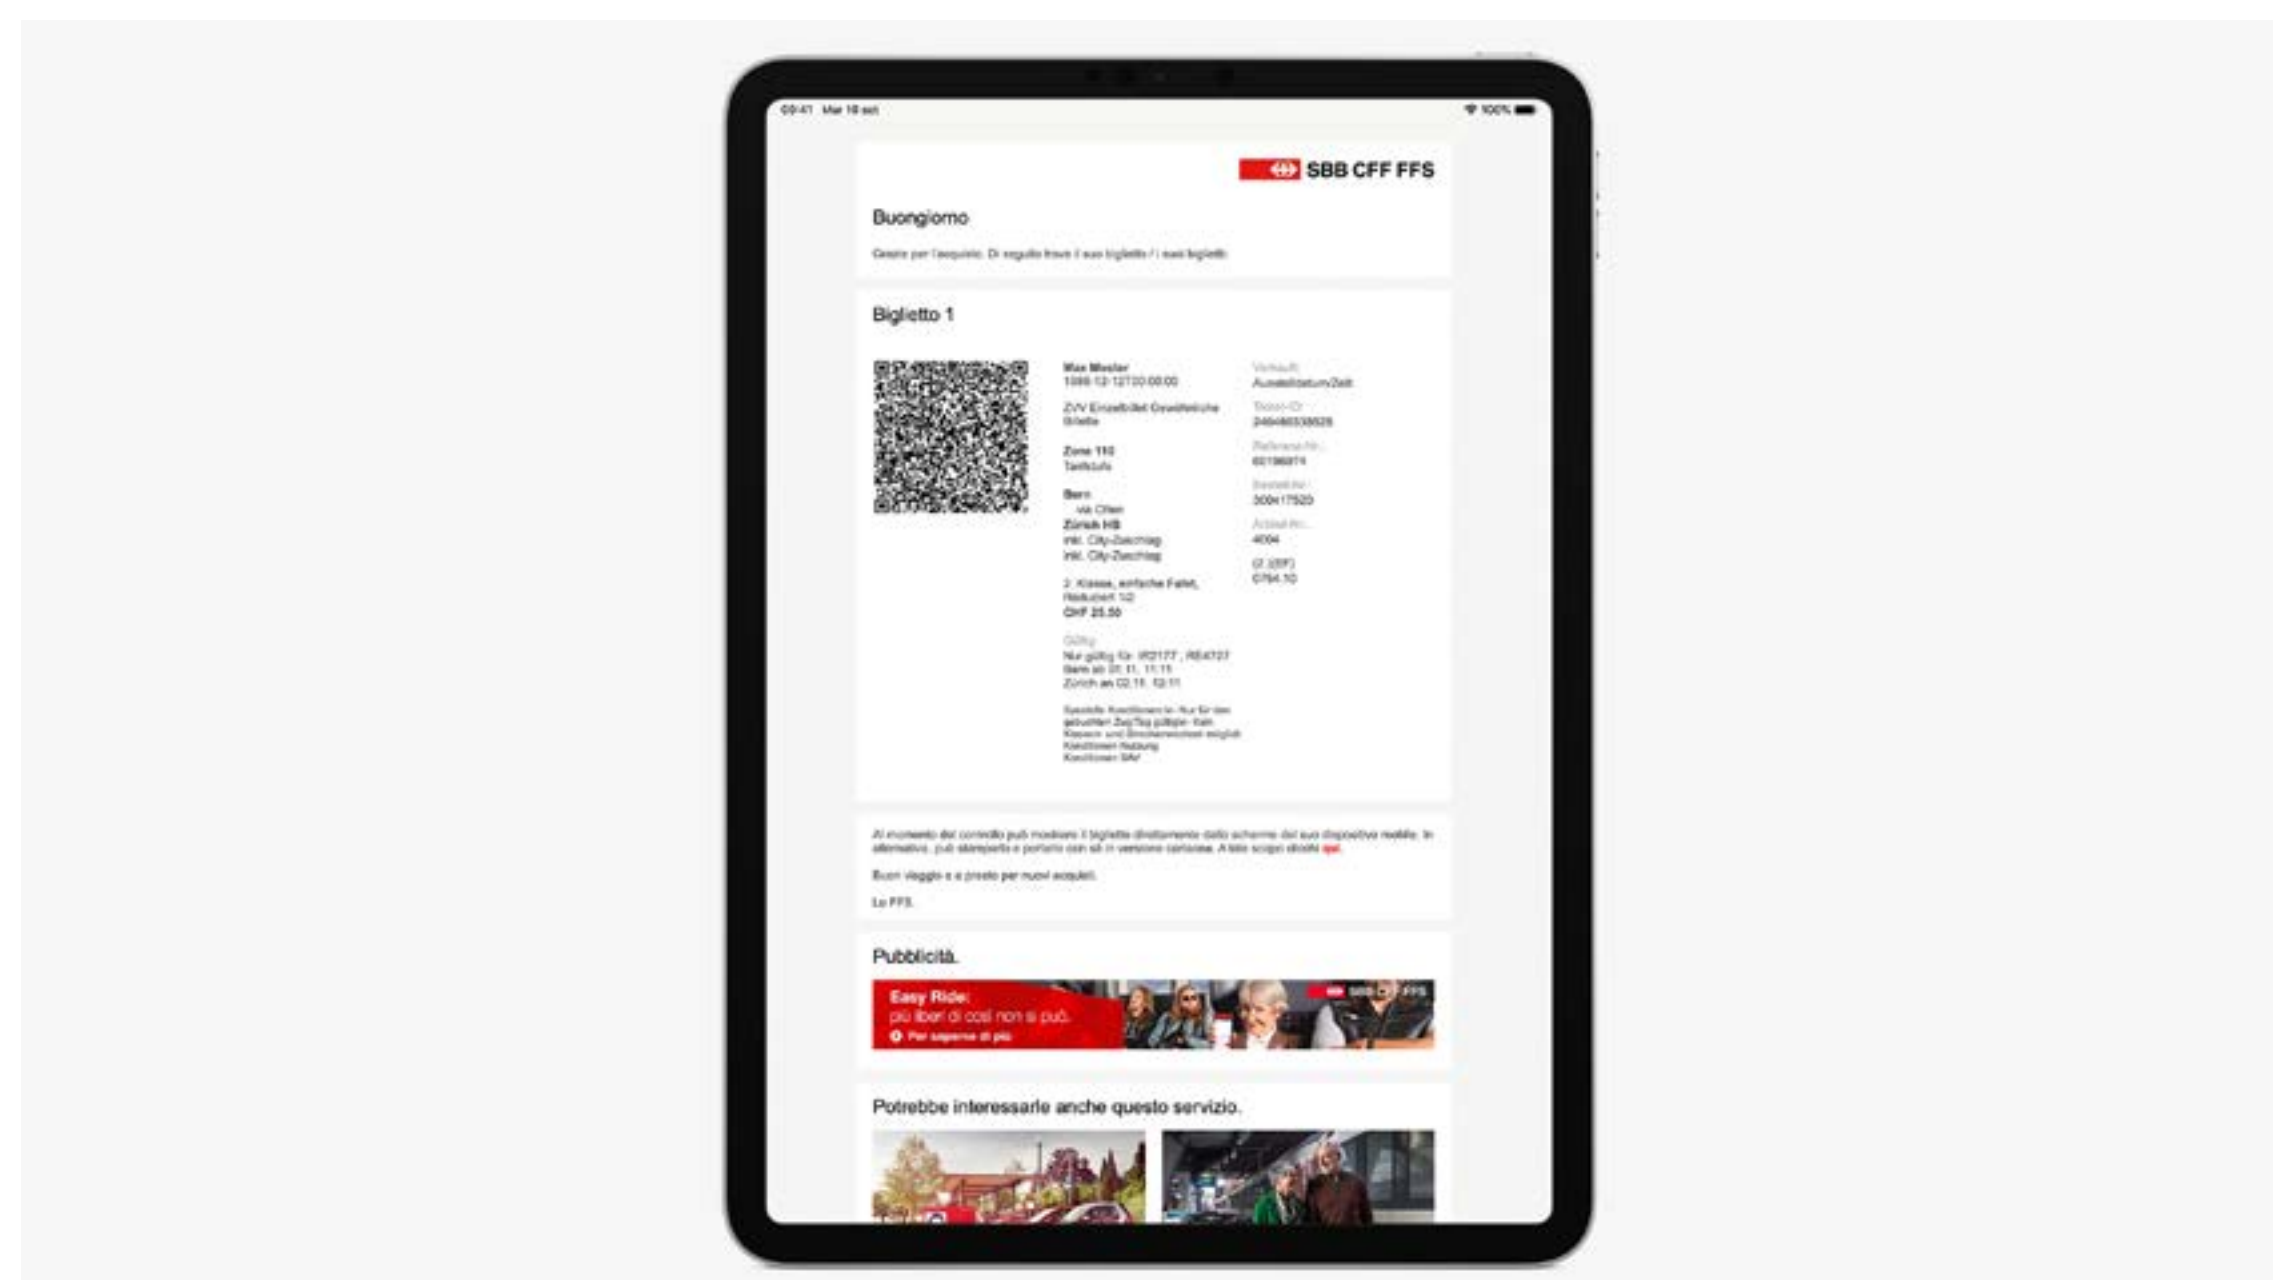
09:41 Mar 10 set

100%

SBB CFF FFS

Buongiorno

Grazie per l'acquisto. Di seguito trova il suo biglietto / i suoi biglietti.

Biglietto 1

Max Muster
1986-12-12T00:00:00

ZVV Einzelbillett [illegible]

Zone 110
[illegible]

Bern
via Olten
Zürich HB
inkl. City-Zuschlag
inkl. City-Zuschlag

2. Klasse, einfache Fahrt, Reduziert 1/2
CHF 25.50

Gültig
Nur gültig für IR2177, RE4727
Bern ab 01.11. 11:11
Zürich an 02.11. 12:11

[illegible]

Verkauft
Ausstelldatum/Zeit

Ticket-ID
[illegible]

Referenz-Nr.
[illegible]

Bestell-Nr.
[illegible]

Artikel-Nr.
4004

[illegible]

Al momento del controllo può mostrare il biglietto direttamente dallo schermo del suo dispositivo mobile. In alternativa, può stamparlo e portarlo con sé in versione cartacea. A tale scopo clicchi qui.

Buon viaggio e a presto per nuovi acquisti.

Le FFS.

Pubblicità.

Easy Ride:
più liberi di così non si può.
Per saperne di più

SBB CFF FFS

Potrebbe interessarle anche questo servizio.